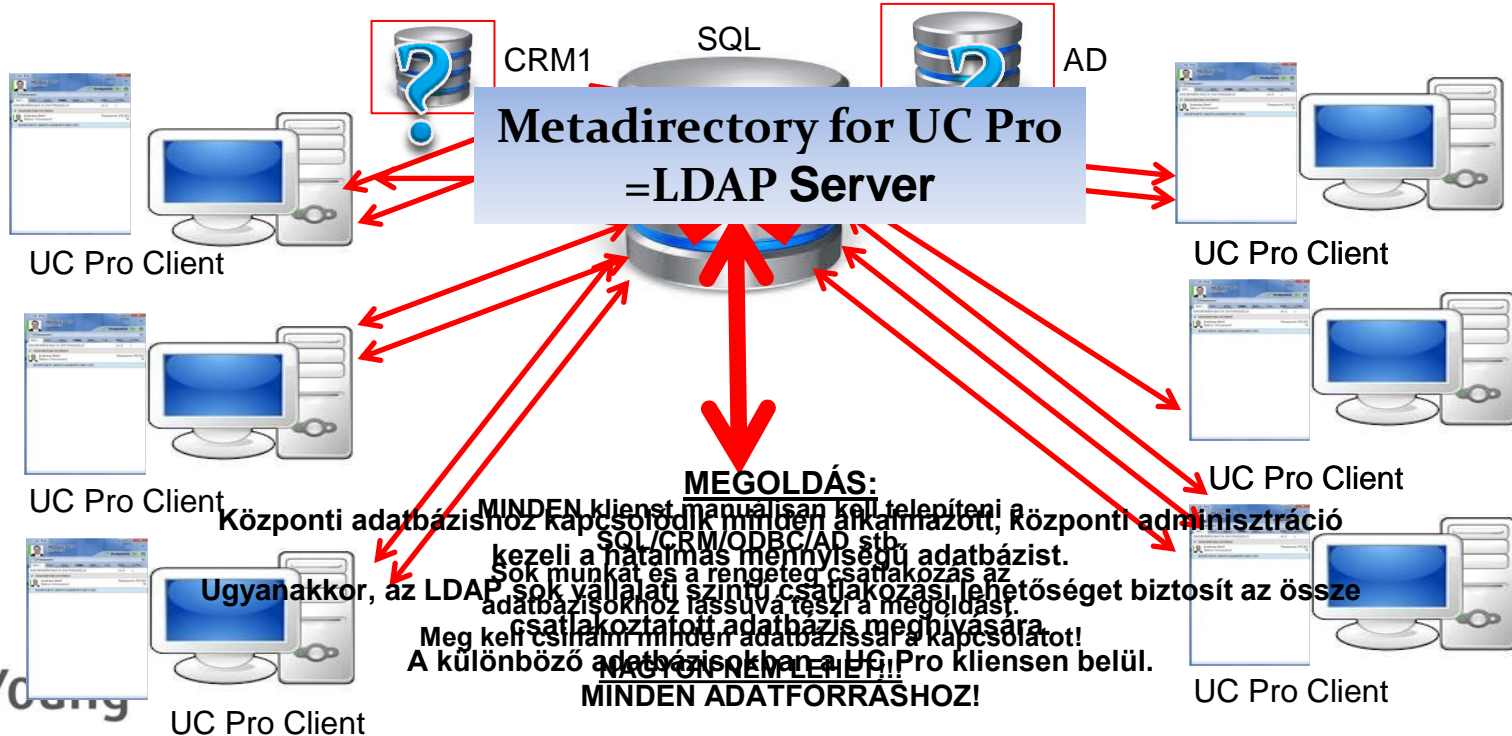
CRM1

SQL

AD

Metadirectory for UC Pro =LDAP Server

UC Pro Client

UC Pro Client

UC Pro Client

UC Pro Client

UC Pro Client

UC Pro Client

MEGOLDÁS:

Központi adatbázishoz kapcsolódik minden alkalmazott, központi adminisztráció kezeli a hatalmas mennyiségű adatbázist.

Ugyanakkor, az LDAP sok vállalati szintű csatlakozási lehetőséget biztosít az össze csatlakoztatott adatbázis meghívására.

A különböző adatbázisokban a UC Pro kliensen belül.

MINDEN klienst manuálisan kell telepíteni a SQL/CRM/ODBC/AD stb.

Sok munkát és a rengeteg csatlakozás az adatbázisokhoz lassúvá teszi a megoldást.

Meg kell csinálni minden adatbázissal a kapcsolatot!

NAGYON NEHÉZ LEHET!!!

MINDEN ADATFORRÁSHOZ!

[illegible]